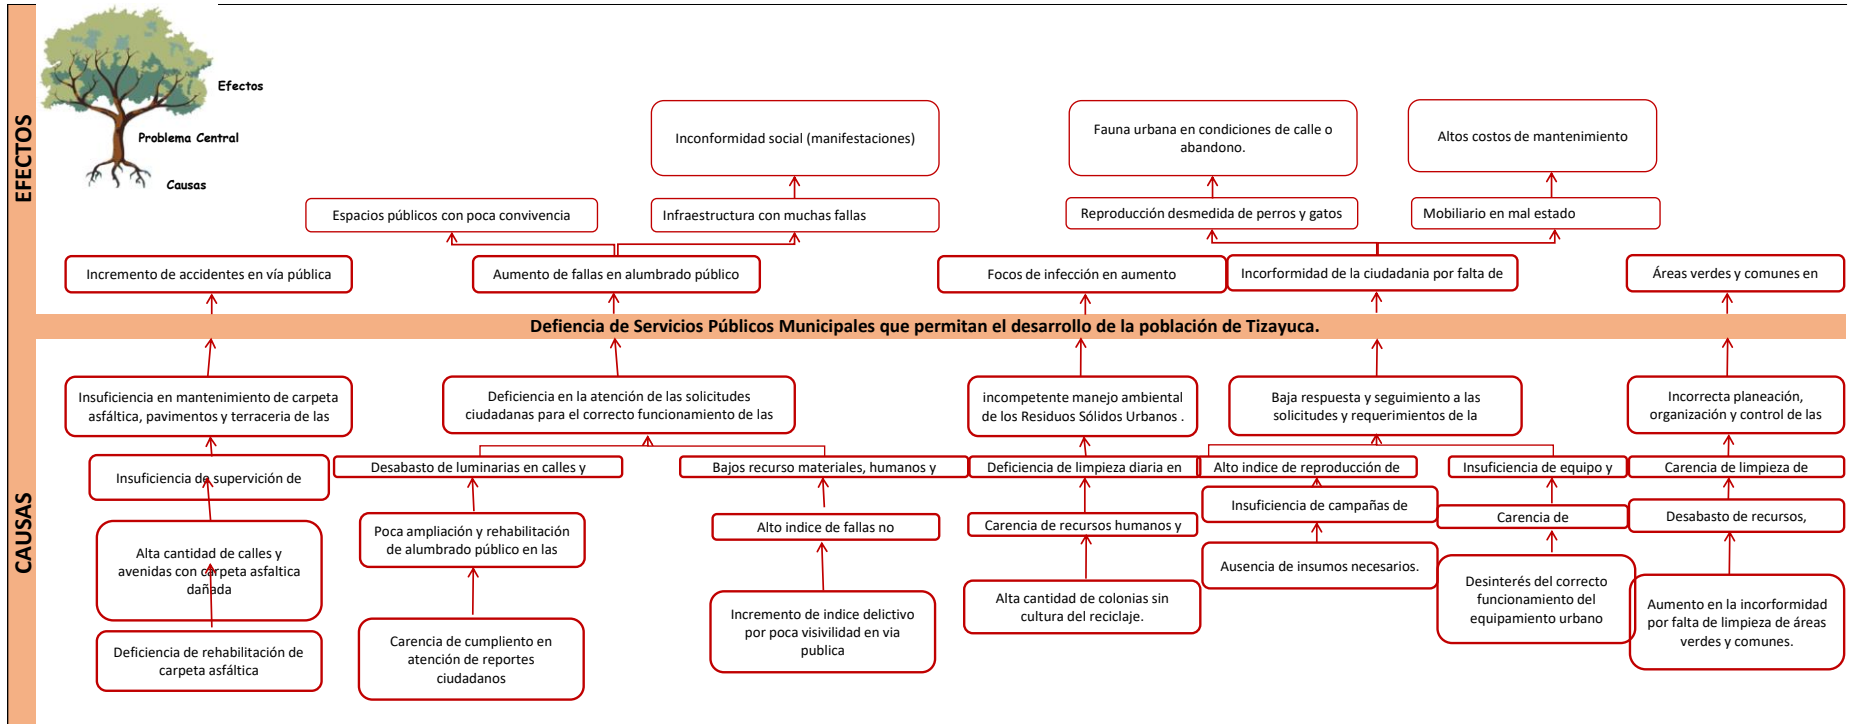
EFECTOS

Efectos

Problema Central

Causas

Inconformidad social (manifestaciones)

Fauna urbana en condiciones de calle o abandono.

Altos costos de mantenimiento

Espacios públicos con poca convivencia

Infraestructura con muchas fallas

Reproducción desmedida de perros y gatos

Mobiliario en mal estado

Incremento de accidentes en vía pública

Aumento de fallas en alumbrado público

Focos de infección en aumento

Incorformidad de la ciudadania por falta de

Áreas verdes y comunes en

Defiencia de Servicios Públicos Municipales que permitan el desarrollo de la población de Tizayuca.

CAUSAS

Insuficiencia en mantenimiento de carpeta asfáltica, pavimentos y terraceria de las

Deficiencia en la atención de las solicitudes ciudadanas para el correcto funcionamiento de las

incompetente manejo ambiental de los Residuos Sólidos Urbanos .

Baja respuesta y seguimiento a las solicitudes y requerimientos de la

Incorrecta planeación, organización y control de las

Insuficiencia de supervición de

Desabasto de luminarias en calles y

Bajos recurso materiales, humanos y

Deficiencia de limpieza diaria en

Alto indice de reproducción de

Insuficiencia de equipo y

Carencia de limpieza de

Alta cantidad de calles y avenidas con carpeta asfaltica dañada

Poca ampliación y rehabilitación de alumbrado público en las

Alto indice de fallas no

Carencia de recursos humanos y

Insuficiencia de campañas de

Carencia de

Desabasto de recursos,

Ausencia de insumos necesarios.

Deficiencia de rehabilitación de carpeta asfáltica

Carencia de cumpliento en atención de reportes ciudadanos

Incremento de indice delictivo por poca visivilidad en via publica

Alta cantidad de colonias sin cultura del reciclaje.

Desinterés del correcto funcionamiento del equipamiento urbano

Aumento en la incorformidad por falta de limpieza de áreas verdes y comunes.